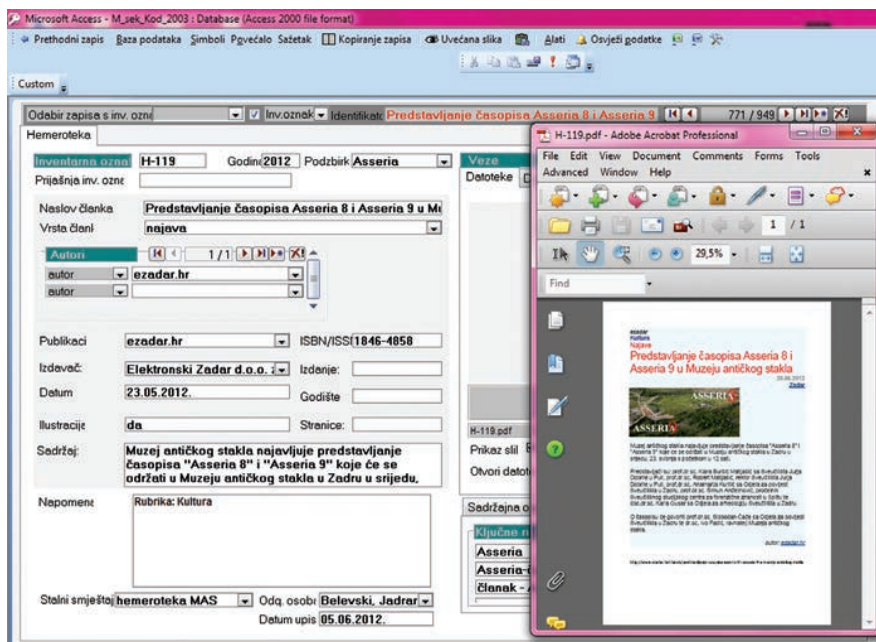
Microsoft Access - M_sek_Kod_2003 : Database (Access 2000 file format)

Prethodni zapis Baza podataka Simboli Povećalo Sažetak Kopiranje zapisa Uvećana slika Alati Osvježi godatke

Custom

Odabir zapisa s inv. ozna Inv.oznak Identifikat Predstavljanje časopisa Asseria 8 i Asseria 9 771 / 949

Hemeroteka

Inventarna ozna H-119 Godin 2012 Podzbirk Asseria

Prijašnja inv. ozna

Naslov članka Predstavljanje časopisa Asseria 8 i Asseria 9 u Mu

Vrsta člank najava

Autori 1 / 1

autor ezadar.hr

autor

Publikaci ezadar.hr ISBN/ISS 1846-4858

Izdavač: Elektronski Zadar d.o.o. Izdanje:

Datum 23.05.2012. Godište

Ilustracije da Stranice:

Sadržaj: Muzej antičkog stakla najavljuje predstavljanje časopisa "Asseria 8" i "Asseria 9" koje će se održati u Muzeju antičkog stakla u Zadru u srijedu,

Napomene Rubrika: Kultura

Stalni smještaj hemeroteka MAS Odg. osob Belevski, Jadran

Datum upis 05.06.2012.

Veze

Datoteke

H-119.pdf

Prikaz slil

Otvori datot

Sadržajna o

Ključne r

Asseria

Asseria-

članak -

H-119.pdf - Adobe Acrobat Professional

File Edit View Document Comments Forms Tools Advanced Window Help

1 / 1

29,5%

Find

Predstavljanje časopisa Asseria 8 i Asseria 9 u Muzeju antičkog stakla

ASSERIA

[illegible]